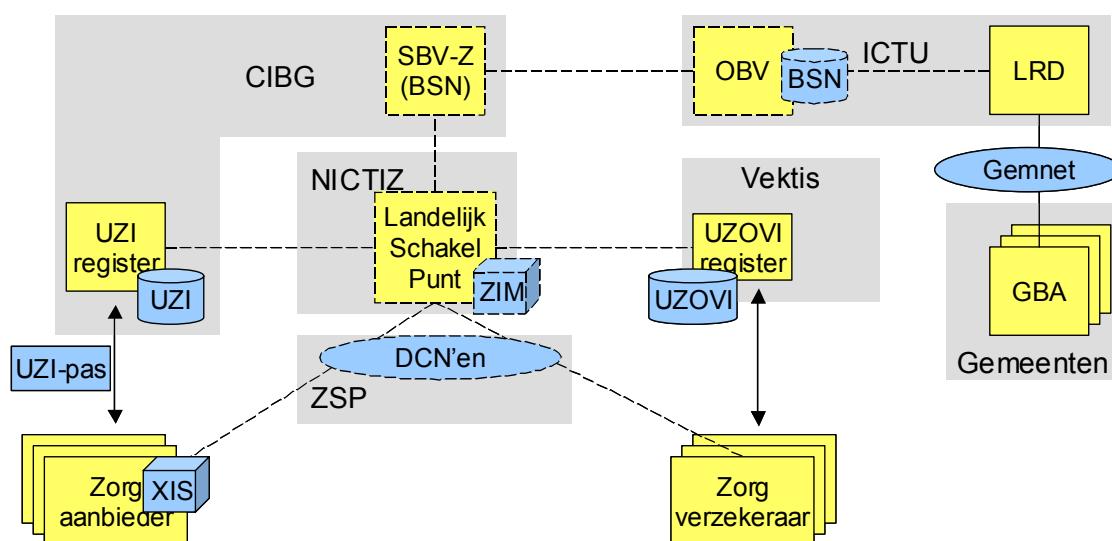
CIBG

SBV-Z (BSN)

OBV

BSN

ICTU

LRD

Gemnet

NICTIZ

Vektis

UZI register

UZI

Landelijk Schakel Punt

ZIM

UZOVI register

UZOVI

GBA

Gemeenten

UZI-pas

DCN'en

ZSP

Zorg aanbieder

XIS

Zorg verzekeraar